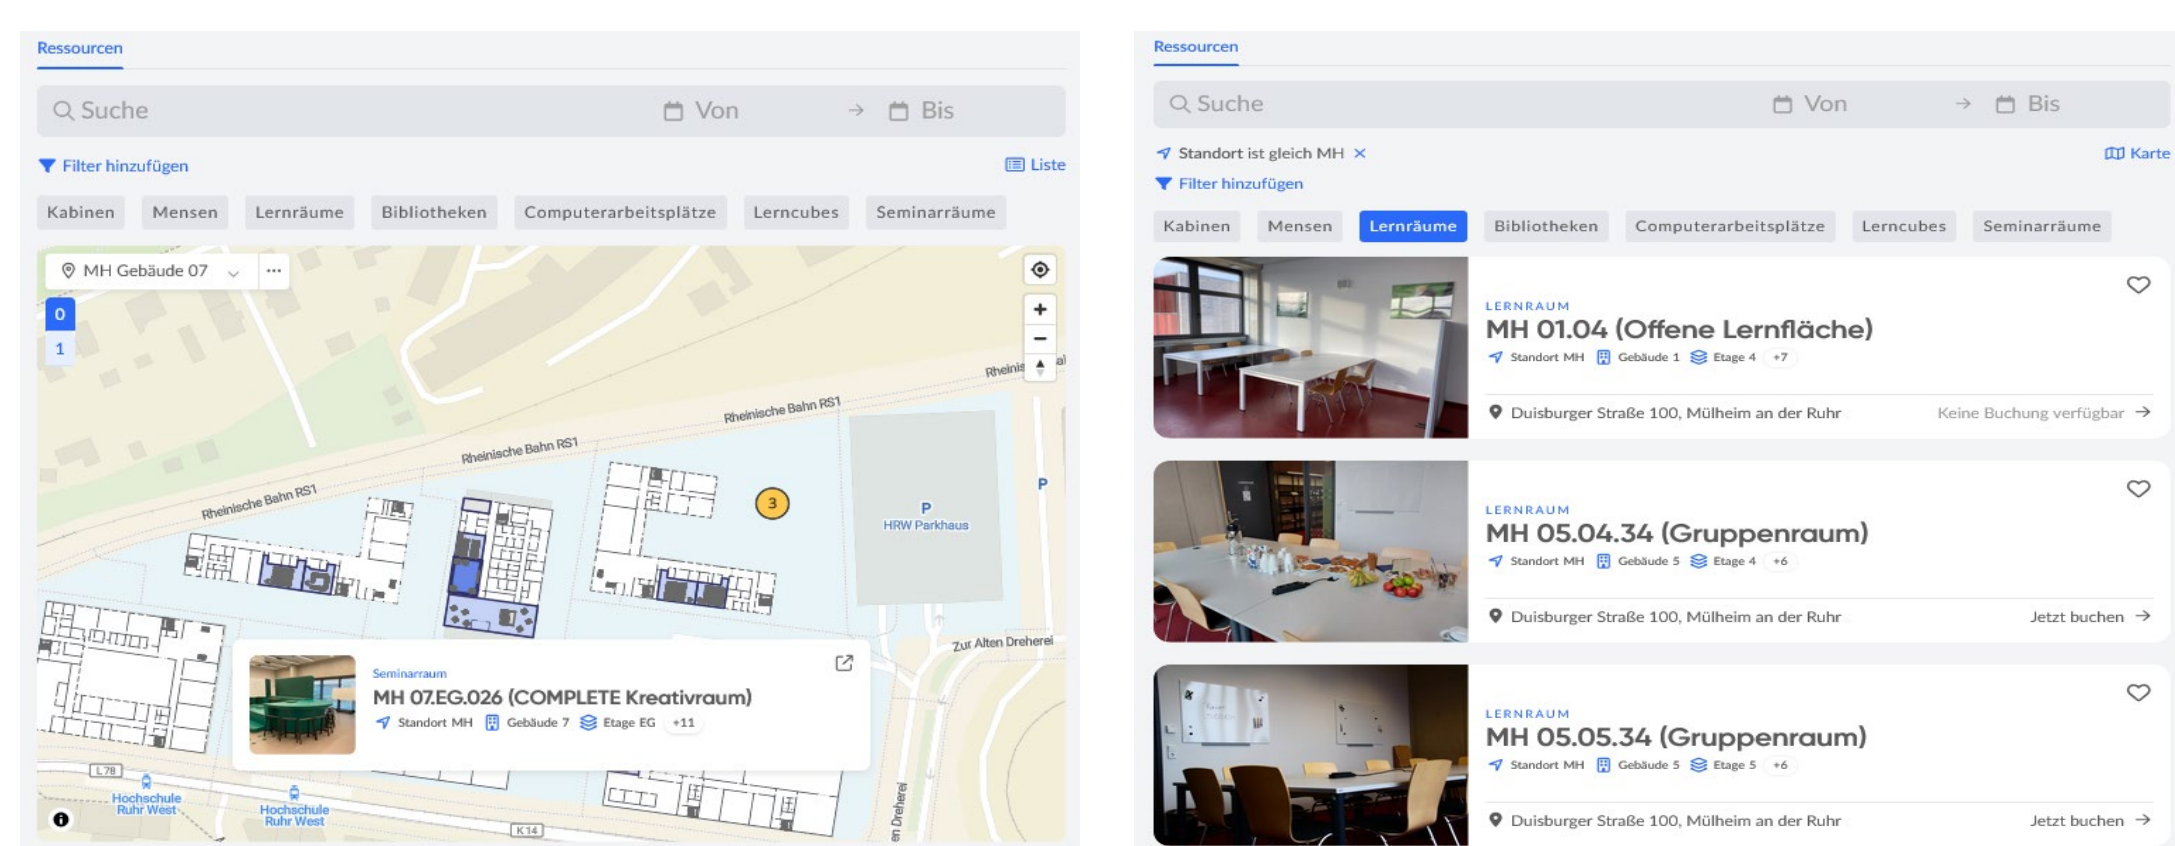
Ressourcen

Suche

Von

Bis

Filter hinzufügen

Liste

Kabinen Mensen Lernräume Bibliotheken Computerarbeitsplätze Lerncubes Seminarräume

MH Gebäude 07

0
1

Rheinis

Rheinische Bahn RS1

Rheinische Bahn RS1

Rheinische Bahn RS1

3

P
HRW Parkhaus

P

Zur Alten Dreherei

Seminarraum
MH 07.EG.026 (COMPLETE Kreativraum)
Standort MH Gebäude 7 Etage EG +11

L78

Hochschule Ruhr West

Hochschule Ruhr West

K14

Ressourcen

Suche

Von

Bis

Standort ist gleich MH ×

Karte

Filter hinzufügen

Kabinen Mensen Lernräume Bibliotheken Computerarbeitsplätze Lerncubes Seminarräume

LERNRAUM
MH 01.04 (Offene Lernfläche)
Standort MH Gebäude 1 Etage 4 +7
Duisburger Straße 100, Mülheim an der Ruhr
Keine Buchung verfügbar →

LERNRAUM
MH 05.04.34 (Gruppenraum)
Standort MH Gebäude 5 Etage 4 +6
Duisburger Straße 100, Mülheim an der Ruhr
Jetzt buchen →

LERNRAUM
MH 05.05.34 (Gruppenraum)
Standort MH Gebäude 5 Etage 5 +6
Duisburger Straße 100, Mülheim an der Ruhr
Jetzt buchen →